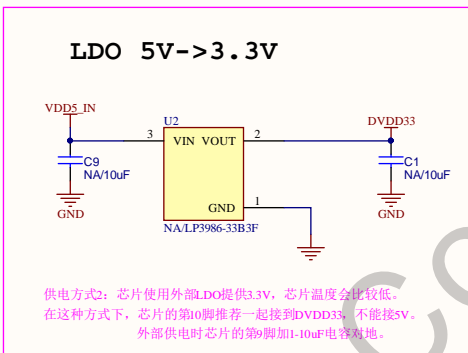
LDO 5V->3.3V

VDD5_IN

U2

3 VIN VOUT 2

DVDD33

C9
NA/10uF

C1
NA/10uF

GND

GND 1

GND

NA/LP3986-33B3F

供电方式2：芯片使用外部LDO提供3.3V，芯片温度会比较低。
在这种方式下，芯片的第10脚推荐一起接到DVDD33，不能接5V。
外部供电时芯片的第9脚加1-10uF电容对地。